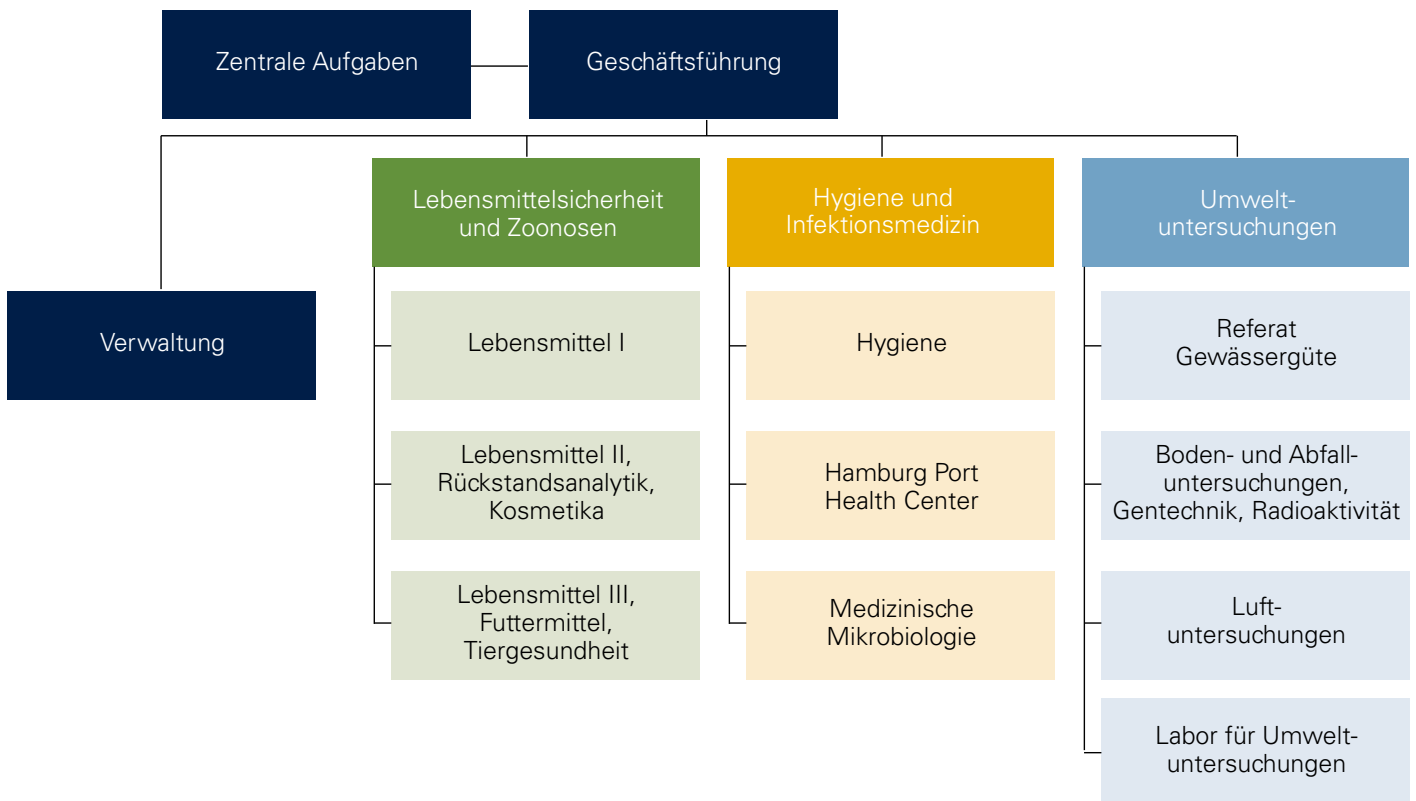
Zentrale Aufgaben

Geschäftsführung

Verwaltung

Lebensmittelsicherheit und Zoonosen

Lebensmittel I

Lebensmittel II, Rückstandsanalytik, Kosmetika

Lebensmittel III, Futtermittel, Tiergesundheit

Hygiene und Infektionsmedizin

Hygiene

Hamburg Port Health Center

Medizinische Mikrobiologie

Umweltuntersuchungen

Referat Gewässergüte

Boden- und Abfalluntersuchungen, Gentechnik, Radioaktivität

Luftuntersuchungen

Labor für Umweltuntersuchungen